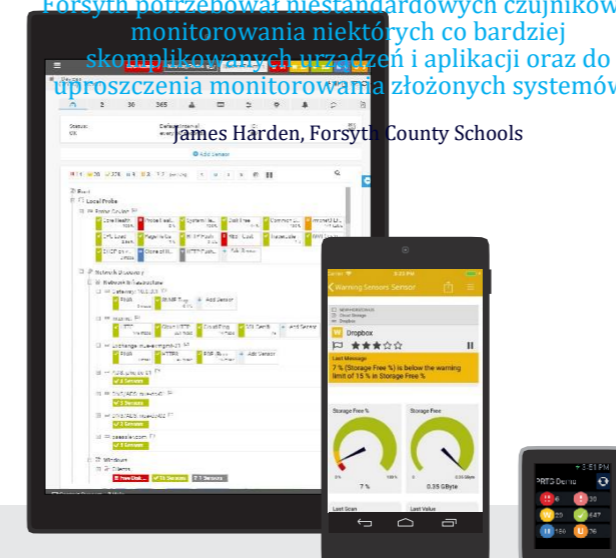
Forsyth potrzebował niestandardowych czujników monitorowania niektórych co bardziej skomplikowanych urządzeń i aplikacji oraz do uproszczenia monitorowania złożonych systemów

James Harden, Forsyth County Schools

Local Probe

Warning Sensors Sensor

Dropbox

Last Message

7 % (Storage Free %) is below the warning limit of 15 % in Storage Free %

Storage Free %

Storage Free

7 %

0.35 GByte

Last Scan

Last Value

PRTG Demo